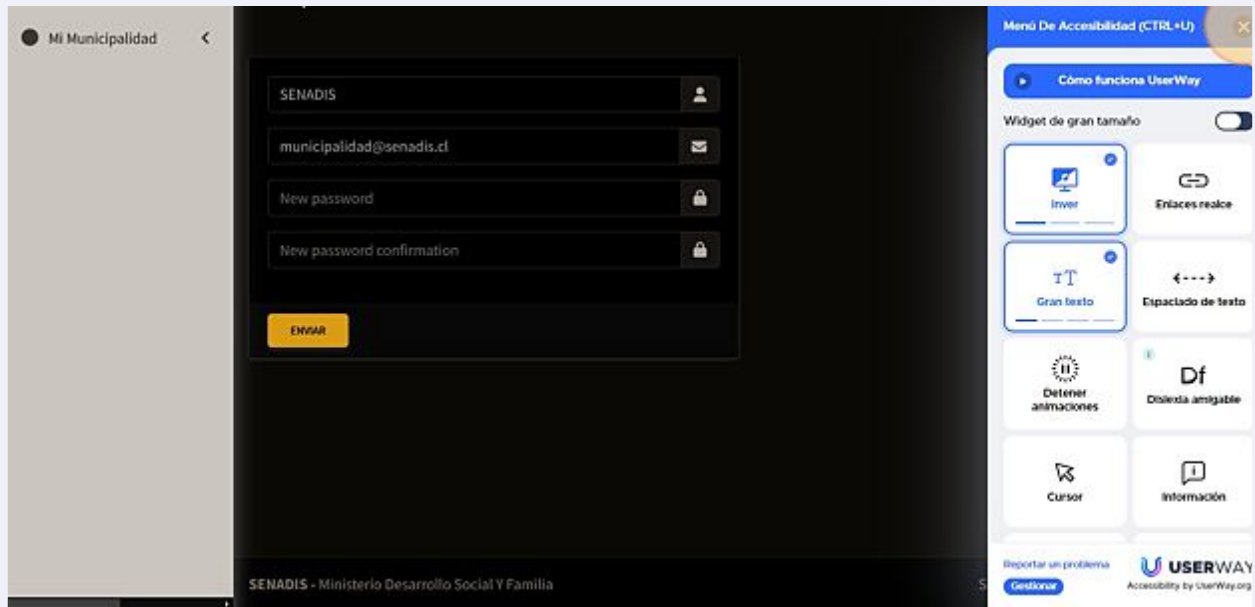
Mi Municipalidad

SENADIS

municipalidad@senadis.cl

New password

New password confirmation

ENVIAR

SENADIS - Ministerio Desarrollo Social Y Familia

Menú De Accesibilidad (CTRL+U)

Cómo funciona UserWay

Widget de gran tamaño

Inver

Enlaces realce

Gran texto

Espaciado de texto

Detener animaciones

Df
Dislexia amigable

Cursor

Información

Reportar un problema
Gestionar

USERWAY
Accessibility by UserWay.org